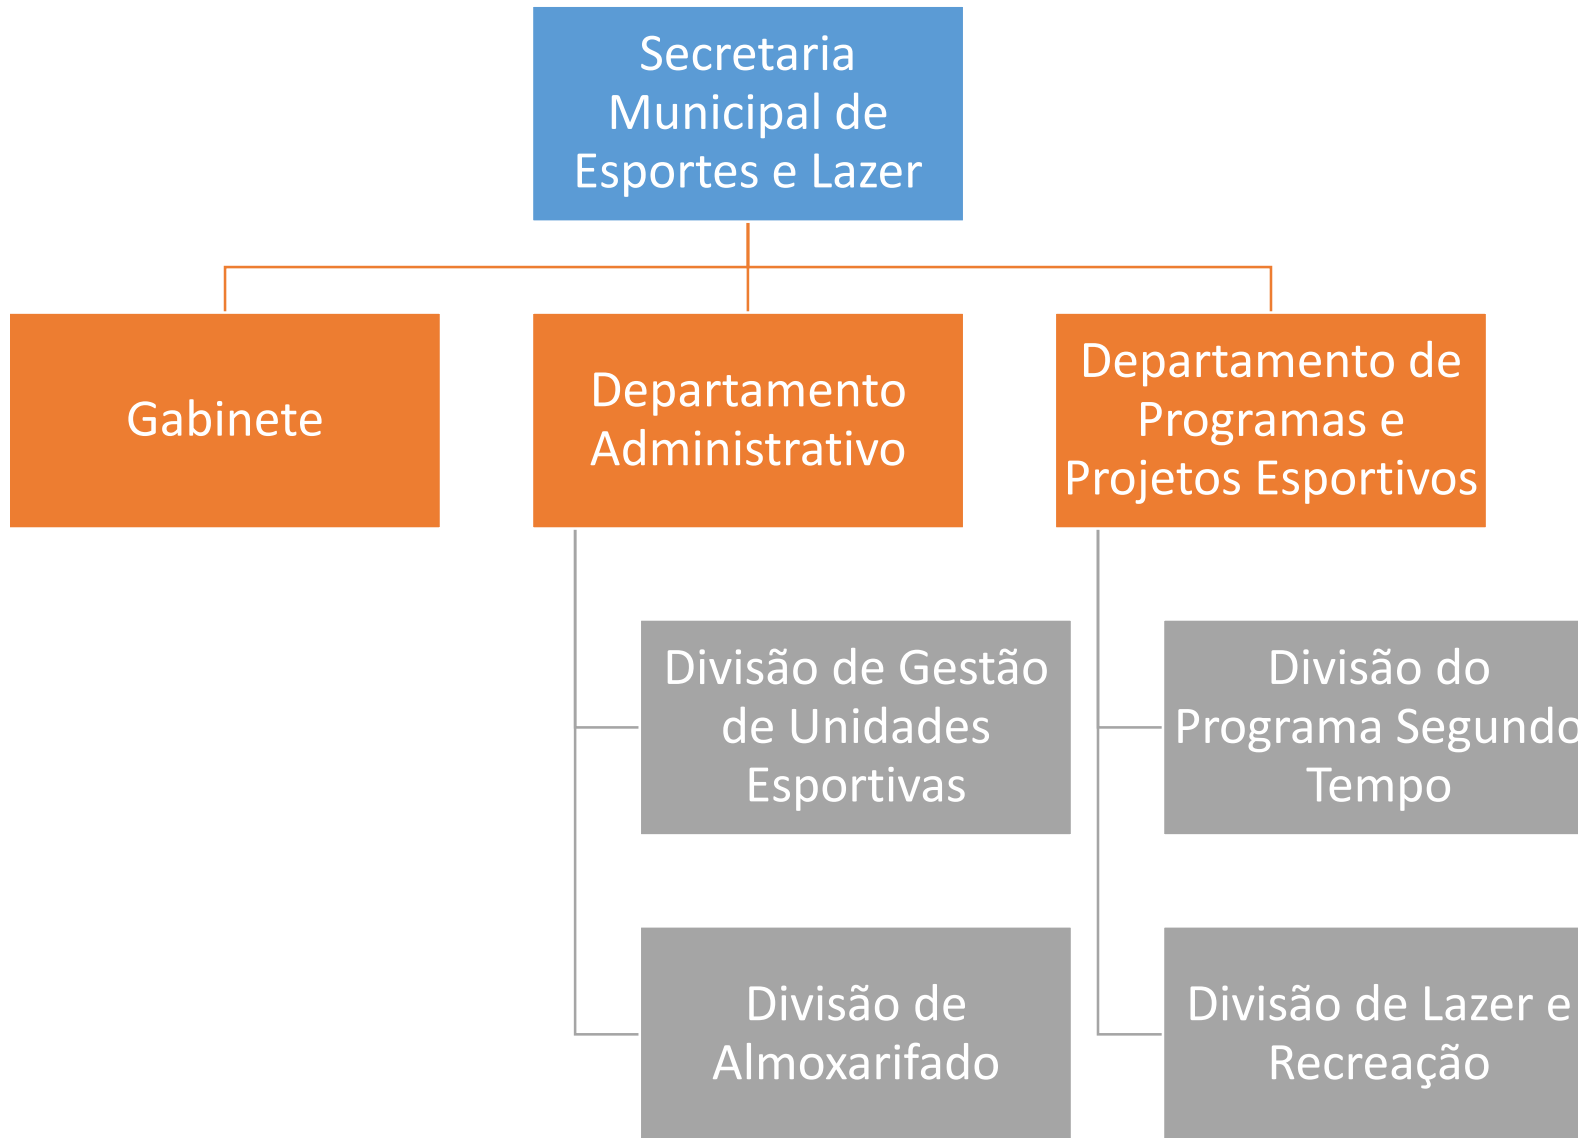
Secretaria Municipal de Esportes e Lazer

Gabinete

Departamento Administrativo

Departamento de Programas e Projetos Esportivos

Divisão de Gestão de Unidades Esportivas

Divisão de Almoxarifado

Divisão do Programa Segundo Tempo

Divisão de Lazer e Recreação